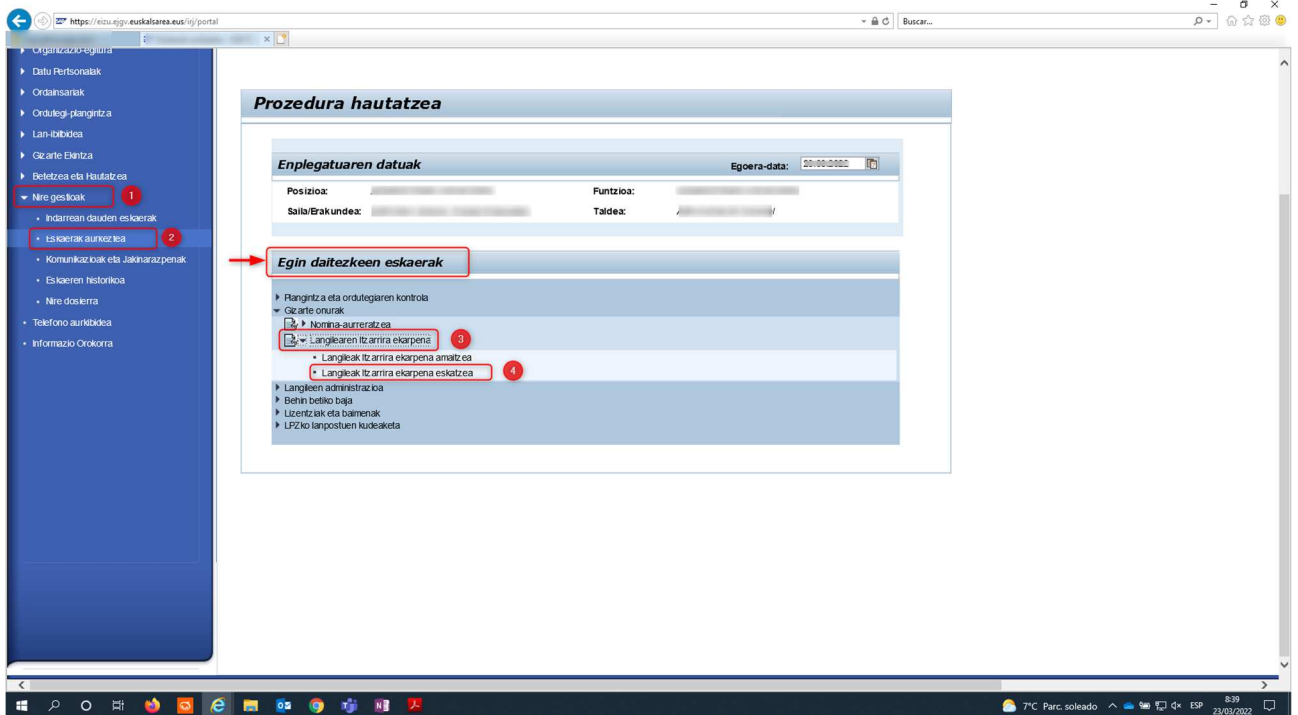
https://eizu.ejgv.euskalsarea.eus/irj/portal

Buscar...

Organizazio-egitura
Datu Pertsonalak
Ordainsariak
Ordutegi-plangintza
Lan-ibilbidea
Gizarte Ekintza
Betetzea eta Hautatzea
Nire gestioak 1
Indarrean dauden eskaerak
Eskaerak aurkeztea 2
Komunikazioak eta Jakinarazpenak
Eskaeren historikoa
Nire dosierra
Telefono aurkibidea
Informazio Orokorra

Prozedura hautatzea

Enplegatuaren datuak
Egoera-data: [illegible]
Posizioa: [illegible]
Funtzioa: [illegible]
Saila/Erakundea: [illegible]
Taldea: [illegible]

Egin daitezkeen eskaerak
Plangintza eta ordutegiaren kontrola
Gizarte onurak
Nomina-aurreratzea
Langilearen Itzarrira ekarpena 3
Langileak Itzarrira ekarpena amaitzea
Langileak Itzarrira ekarpena eskatzea 4
Langileen administrazioa
Behin betiko baja
Lizentziak eta baimenak
LPZko lanpostuen kudeaketa

7°C Parc. soleado ESP 8:39 23/03/2022